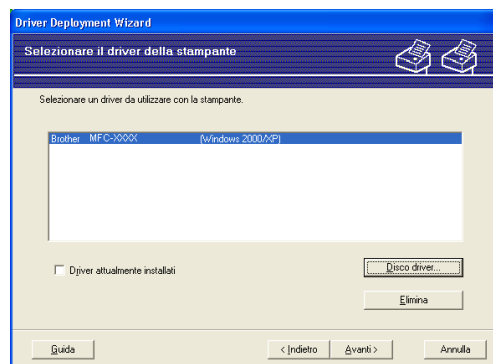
Driver Deployment Wizard

Selezionare il driver della stampante

Selezionare un driver da utilizzare con la stampante.

| Brother MFC-XXXX | (Windows 2000/XP) |
|---|---|

Driver attualmente installati

Disco driver...

Elimina

Guida

< Indietro

Avanti >

Annulla